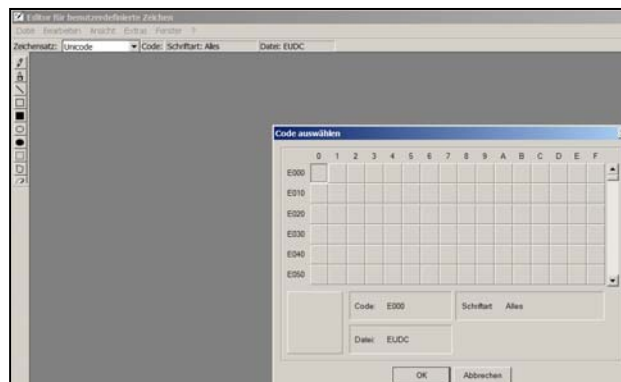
Editor für benutzerdefinierte Zeichen

Datei Bearbeiten Ansicht Extras Fenster ?

Zeichensatz: Unicode Code: Schriftart: Alles Datei: EUDC

Code auswählen

| | 0 | 1 | 2 | 3 | 4 | 5 | 6 | 7 | 8 | 9 | A | B | C | D | E | F |
|---|---|---|---|---|---|---|---|---|---|---|---|---|---|---|---|---|
| E000 | | | | | | | | | | | | | | | | |
| E010 | | | | | | | | | | | | | | | | |
| E020 | | | | | | | | | | | | | | | | |
| E030 | | | | | | | | | | | | | | | | |
| E040 | | | | | | | | | | | | | | | | |
| E050 | | | | | | | | | | | | | | | | |

Code: E000

Schriftart: Alles

Datei: EUDC

OK Abbrechen